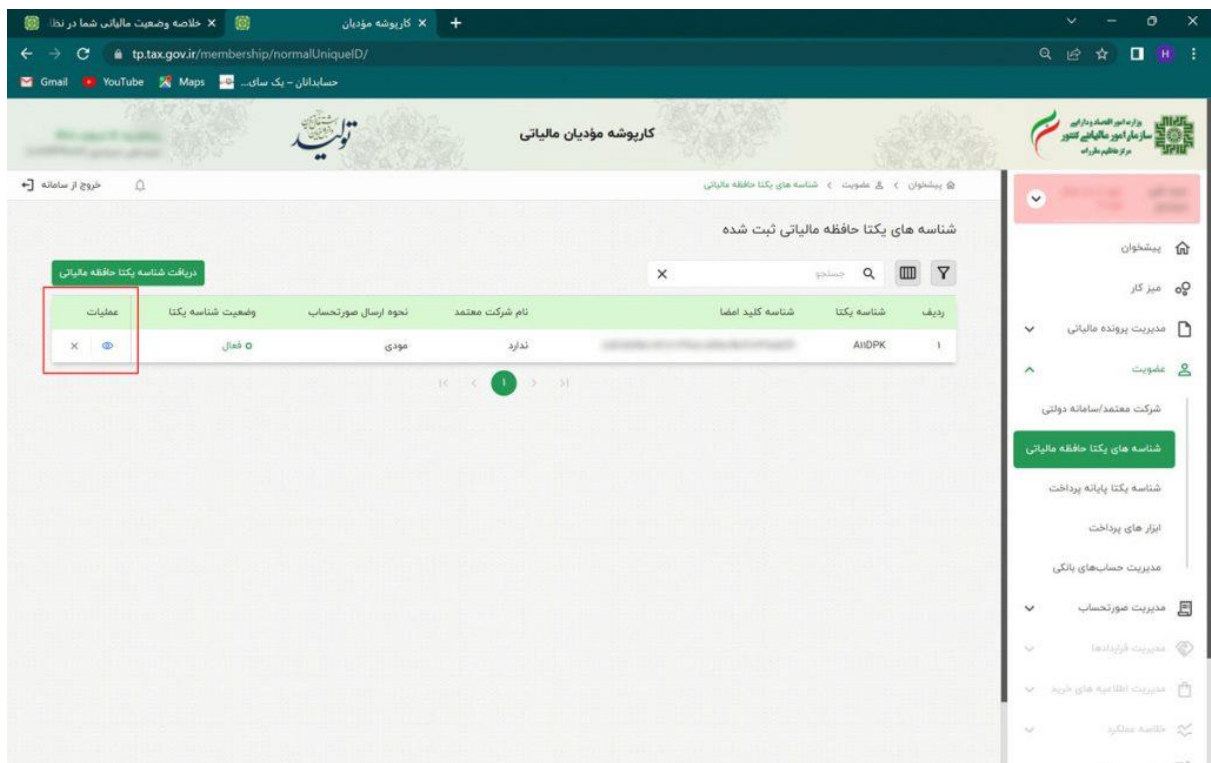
خلاصه وضعیت مالیاتی شما در نظ... ×
کارپوشه مؤدیان ×
+

tp.tax.gov.ir/membership/normalUniqueID/

Gmail YouTube Maps حسابداران - یک سای...

وزارت امور اقتصادی و دارایی
سازمان امور مالیاتی کشور
مرکز تنظیم مقررات

کارپوشه مؤدیان مالیاتی

تولید

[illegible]

خروج از سامانه

پیشخوان > عضویت > شناسه های یکتا حافظه مالیاتی

شناسه های یکتا حافظه مالیاتی ثبت شده

دریافت شناسه یکتا حافظه مالیاتی

جستجو

| ردیف | شناسه یکتا | شناسه کلید امضا | نام شرکت معتمد | نحوه ارسال صورتحساب | وضعیت شناسه یکتا | عملیات |
|---|---|---|---|---|---|---|
| ۱ | A11DPK | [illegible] | ندارد | مودی | فعال | |

1

پیشخوان
میز کار
مدیریت پرونده مالیاتی
عضویت
شرکت معتمد/سامانه دولتی
شناسه های یکتا حافظه مالیاتی
شناسه یکتا پایانه پرداخت
ابزار های پرداخت
مدیریت حساب‌های بانکی
مدیریت صورتحساب
مدیریت قراردادها
مدیریت اطلاعیه های خرید
خلاصه عملکرد